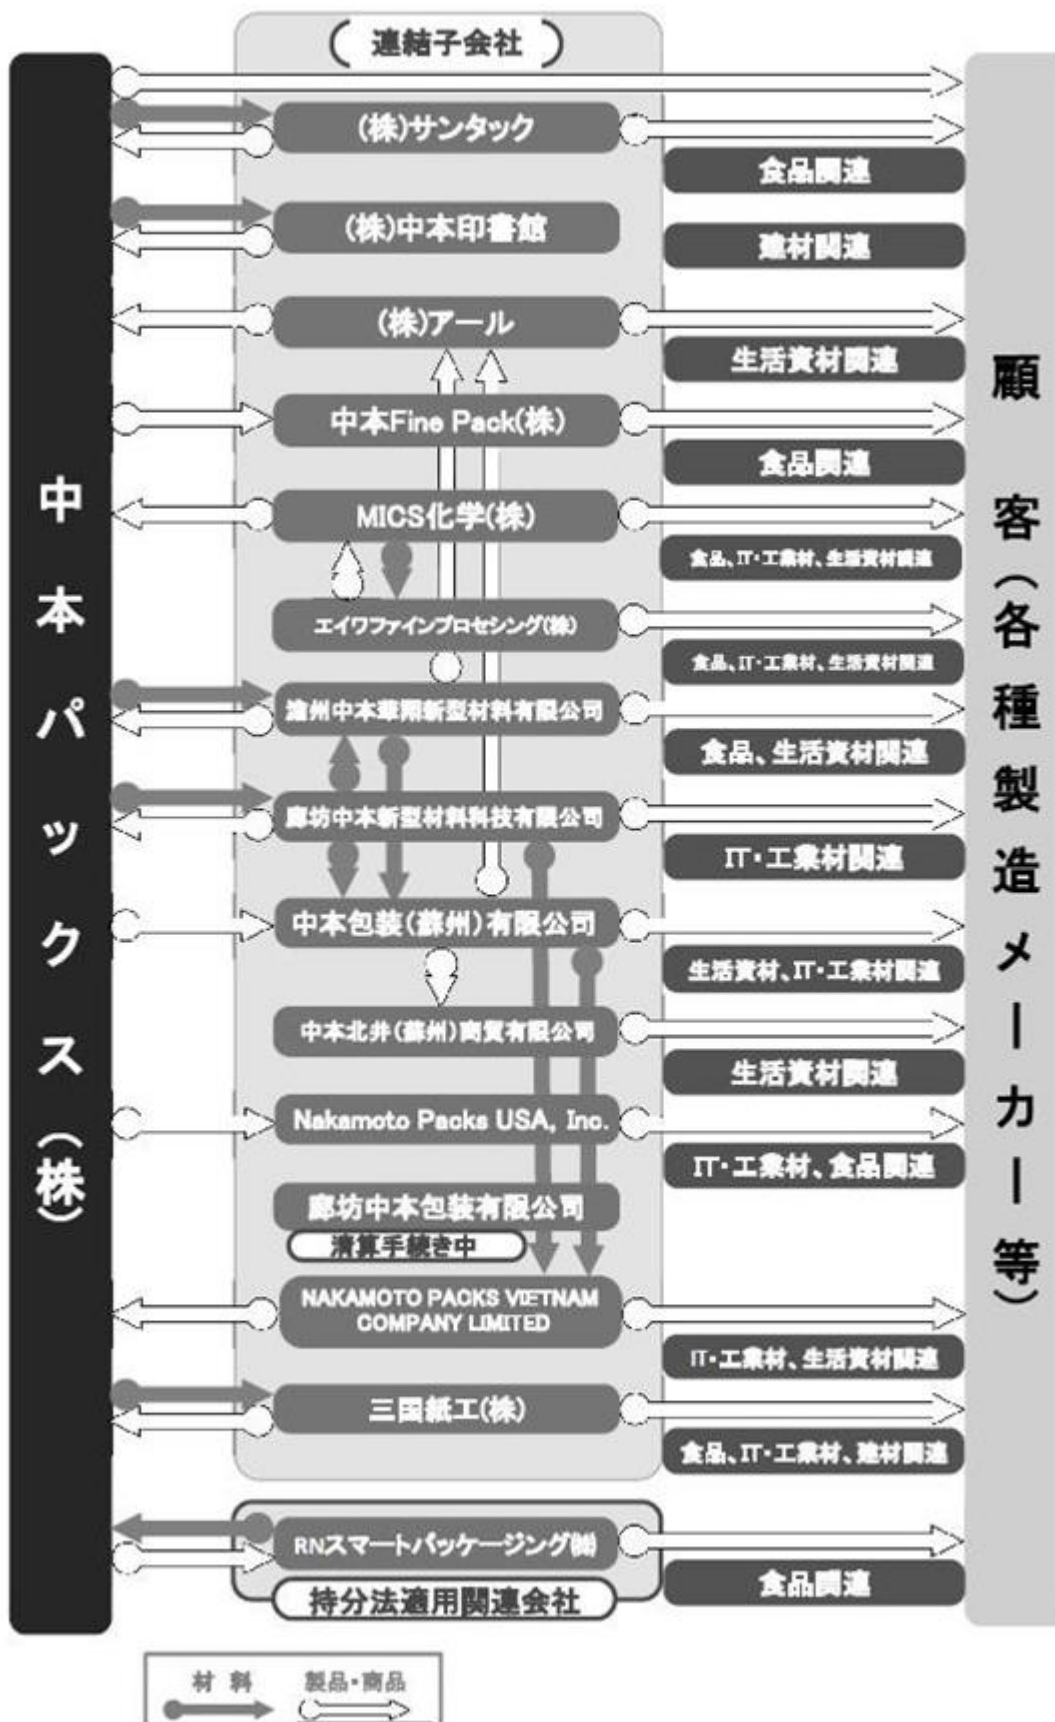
（連結子会社）

中本パックス(株)

(株)サンタック
食品関連
(株)中本印書館
建材関連
(株)アール
生活資材関連
中本Fine Pack(株)
食品関連
MICS化学(株)
食品、IT・工業材、生活資材関連
エイワファインプロセシング(株)
食品、IT・工業材、生活資材関連
滄州中本華翔新型材料有限公司
食品、生活資材関連
廊坊中本新型材料科技有限公司
IT・工業材関連
中本包装(蘇州)有限公司
生活資材、IT・工業材関連
中本北井(蘇州)商貿有限公司
生活資材関連
Nakamoto Packs USA, Inc.
IT・工業材、食品関連
廊坊中本包装有限公司
清算手続き中
NAKAMOTO PACKS VIETNAM COMPANY LIMITED
IT・工業材、生活資材関連
三国紙工(株)
食品、IT・工業材、建材関連

RNスマートパッケージング(株)
持分法適用関連会社
食品関連

顧客（各種製造メーカー等）

材料
製品・商品